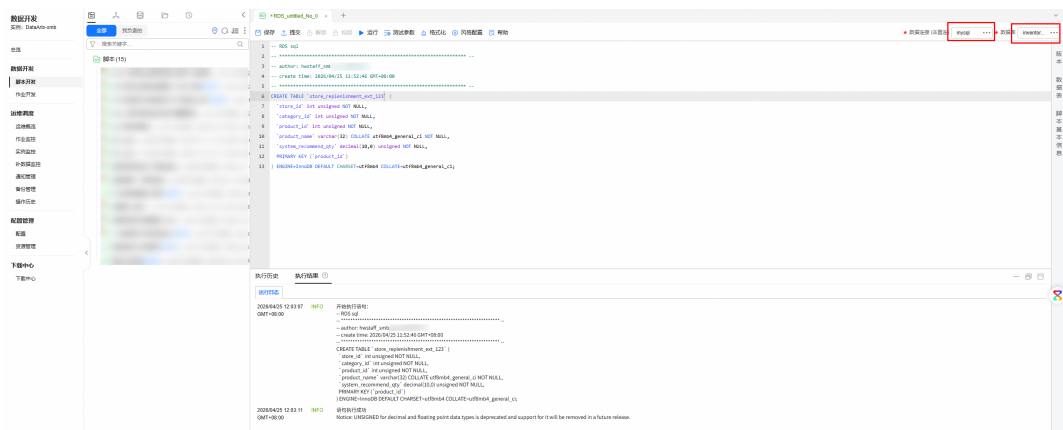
数据开发
实例: DataArts-smb

总览

数据开发
脚本开发
作业开发

运维调度
运维概览
作业监控
实例监控
补数据监控
通知管理
备份管理
操作历史

配置管理
配置
资源管理

下载中心
下载中心

全部 我负责的

搜索关键字

脚本 (15)

*RDS_untitled_No_0 ×

保存 提交 解锁 抢锁 运行 测试参数 格式化 风格配置 帮助

* 数据连接 (长连接) mysql ··· * 数据库 inventor... ···

1 -- RDS sql
2 -- ******************************************************** --
3 -- author: hwstaff_smb
4 -- create time: 2026/04/25 11:52:46 GMT+08:00
5 -- ******************************************************** --
6 CREATE TABLE `store_replenishment_ext_123` (
7 `store_id` int unsigned NOT NULL,
8 `category_id` int unsigned NOT NULL,
9 `product_id` int unsigned NOT NULL,
10 `product_name` varchar(32) COLLATE utf8mb4_general_ci NOT NULL,
11 `system_recommend_qty` decimal(10,0) unsigned NOT NULL,
12 PRIMARY KEY (`product_id`)
13 ) ENGINE=InnoDB DEFAULT CHARSET=utf8mb4 COLLATE=utf8mb4_general_ci;

基本 数据表 脚本基本信息

执行历史 执行结果

运行日志

2026/04/25 12:03:07 GMT+08:00 INFO 开始执行语句:
-- RDS sql
-- ******************************************************** --
-- author: hwstaff_smb
-- create time: 2026/04/25 11:52:46 GMT+08:00
-- ******************************************************** --
CREATE TABLE `store_replenishment_ext_123` (
`store_id` int unsigned NOT NULL,
`category_id` int unsigned NOT NULL,
`product_id` int unsigned NOT NULL,
`product_name` varchar(32) COLLATE utf8mb4_general_ci NOT NULL,
`system_recommend_qty` decimal(10,0) unsigned NOT NULL,
PRIMARY KEY (`product_id`)
) ENGINE=InnoDB DEFAULT CHARSET=utf8mb4 COLLATE=utf8mb4_general_ci;

2026/04/25 12:03:11 GMT+08:00 INFO 语句执行成功
Notice: UNSIGNED for decimal and floating point data types is deprecated and support for it will be removed in a future release.